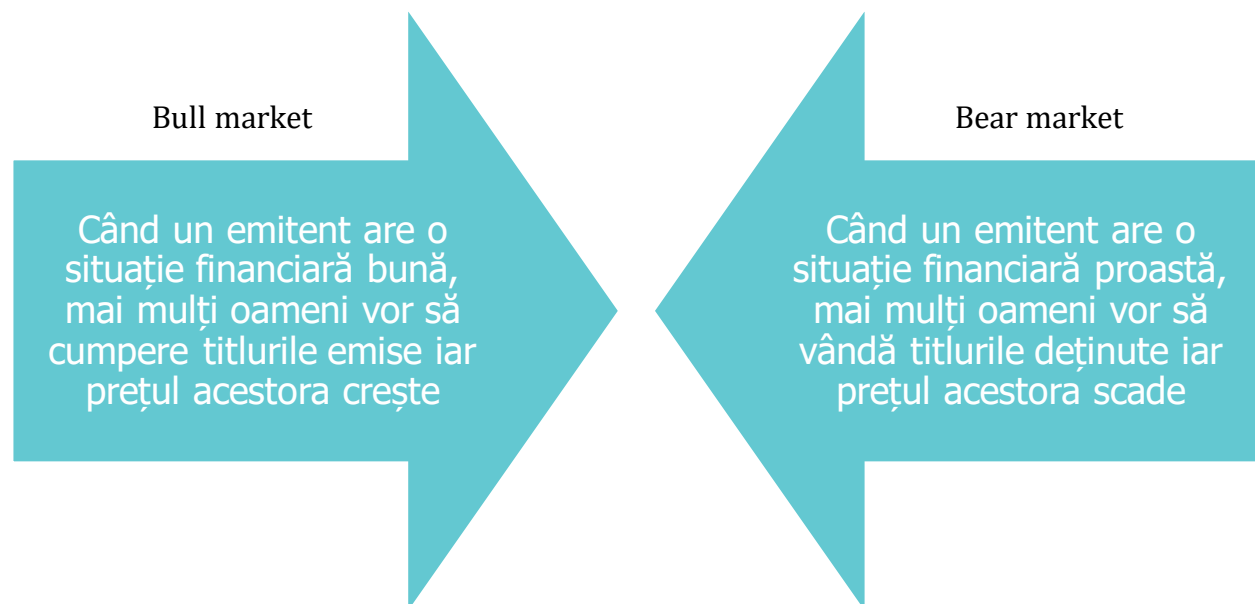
Bull market

Când un emitent are o situație financiară bună, mai mulți oameni vor să cumpere titlurile emise iar prețul acestora crește

Bear market

Când un emitent are o situație financiară proastă, mai mulți oameni vor să vândă titlurile deținute iar prețul acestora scade